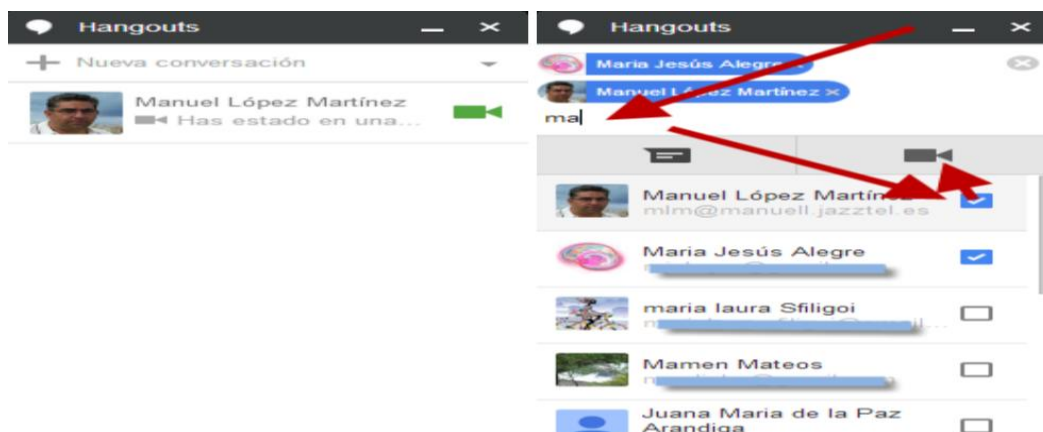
Hangouts

+ Nueva conversación

Manuel López Martínez
Has estado en una...

Hangouts

Maria Jesús Alegre ×
Manuel López Martínez ×
ma

Manuel López Martínez
mlm@manuell.jazztel.es

Maria Jesús Alegre
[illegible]

maria laura Sfiligoi
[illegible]

Mamen Mateos
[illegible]

Juana Maria de la Paz Arandiga